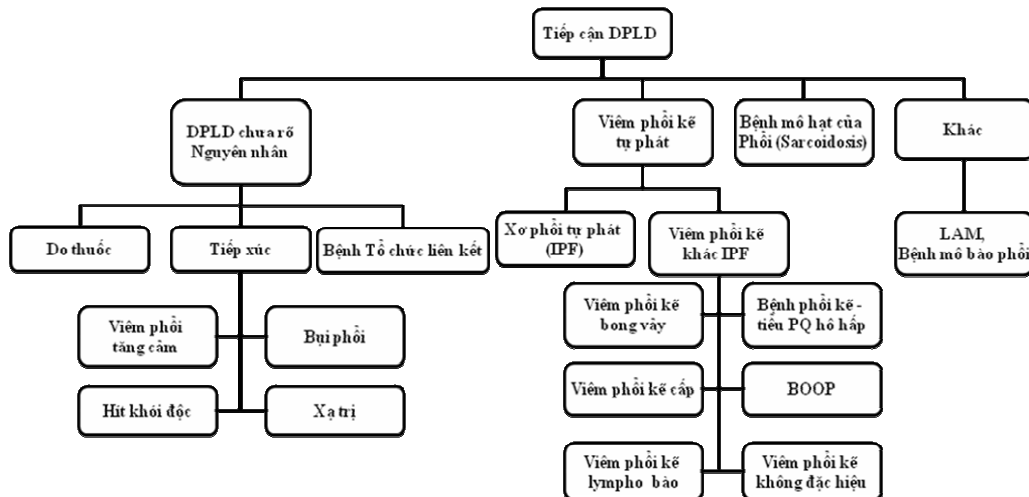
Tiếp cận DPLD

DPLD chưa rõ Nguyên nhân

Viêm phổi kẽ tự phát

Bệnh mô hạt của Phổi (Sarcoidosis)

Khác

Do thuốc

Tiếp xúc

Bệnh Tổ chức liên kết

Xơ phổi tự phát (IPF)

Viêm phổi kẽ khác IPF

LAM, Bệnh mô bào phổi

Viêm phổi tăng cảm

Bụi phổi

Hít khói độc

Xạ trị

Viêm phổi kẽ bong vảy

Bệnh phổi kẽ - tiểu PQ hô hấp

Viêm phổi kẽ cấp

BOOP

Viêm phổi kẽ lympho bào

Viêm phổi kẽ không đặc hiệu